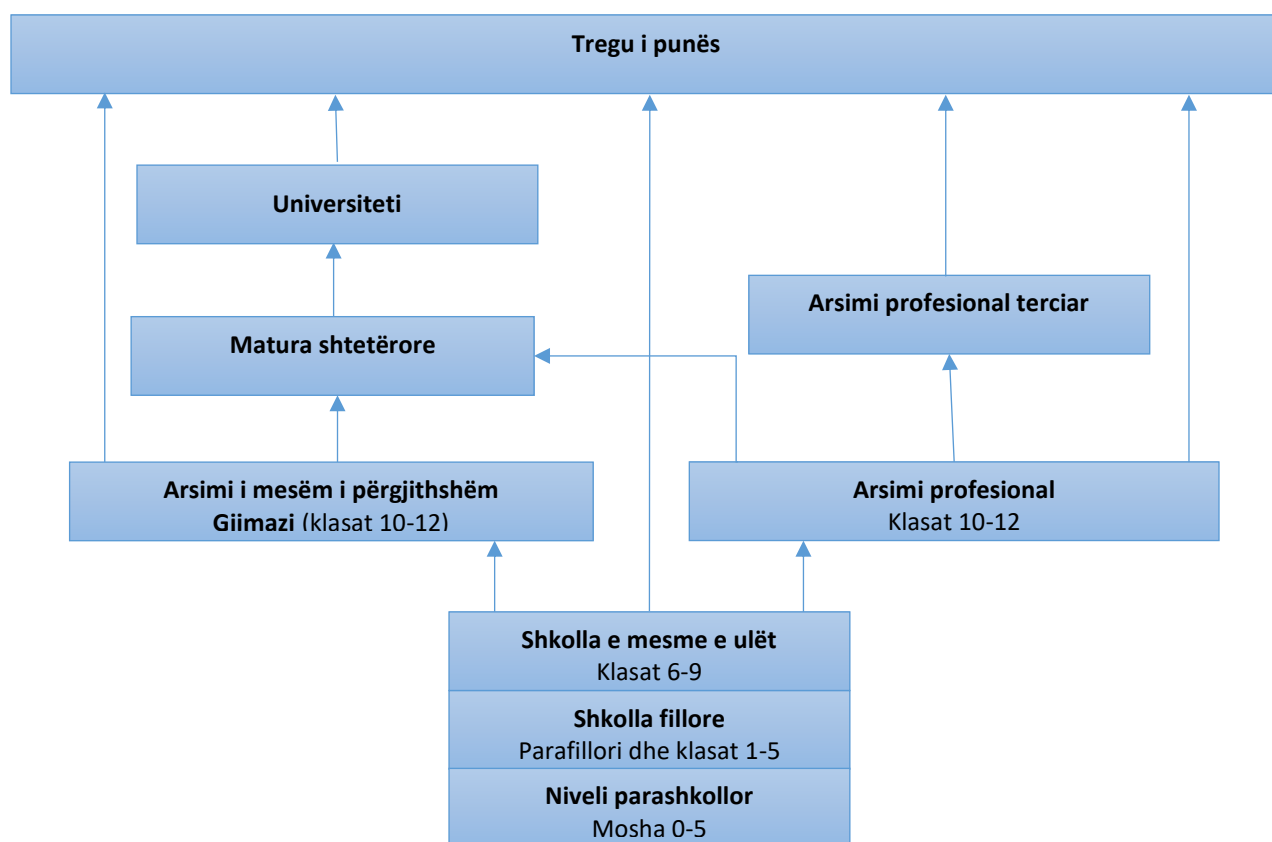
Tregu i punës

Universiteti

Arsimi profesional terciar

Matura shtetërore

Arsimi i mesëm i përgjithshëm
Giimazi (klasat 10-12)

Arsimi profesional
Klasat 10-12

Shkolla e mesme e ulët
Klasat 6-9

Shkolla fillore
Parafillori dhe klasat 1-5

Niveli parashkollor
Mosha 0-5